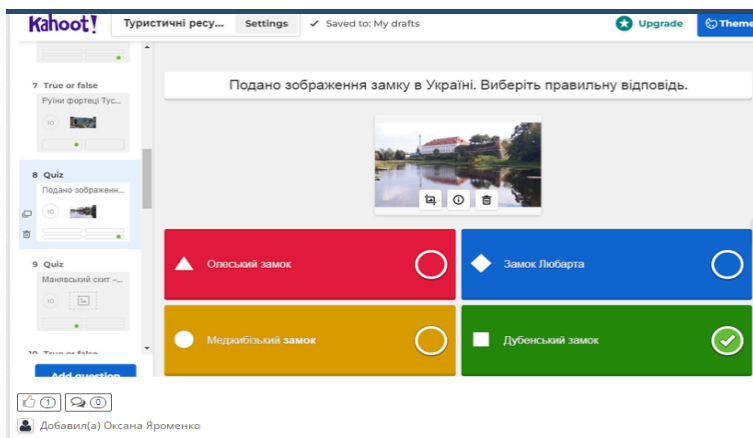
Kahoot! Туристичні ресу... Settings ✓ Saved to: My drafts Upgrade Theme

7 True or false
Руїни фортеці Тус...
10

8 Quiz
Подано зображенн...
10

9 Quiz
Манявський скит –...
10

10 True or false

Add question

Подано зображення замку в Україні. Виберіть правильну відповідь.

Олеський замок

Замок Любарта

Меджибізький замок

Дубенський замок

1 0

Добавил(а) Оксана Яроменко